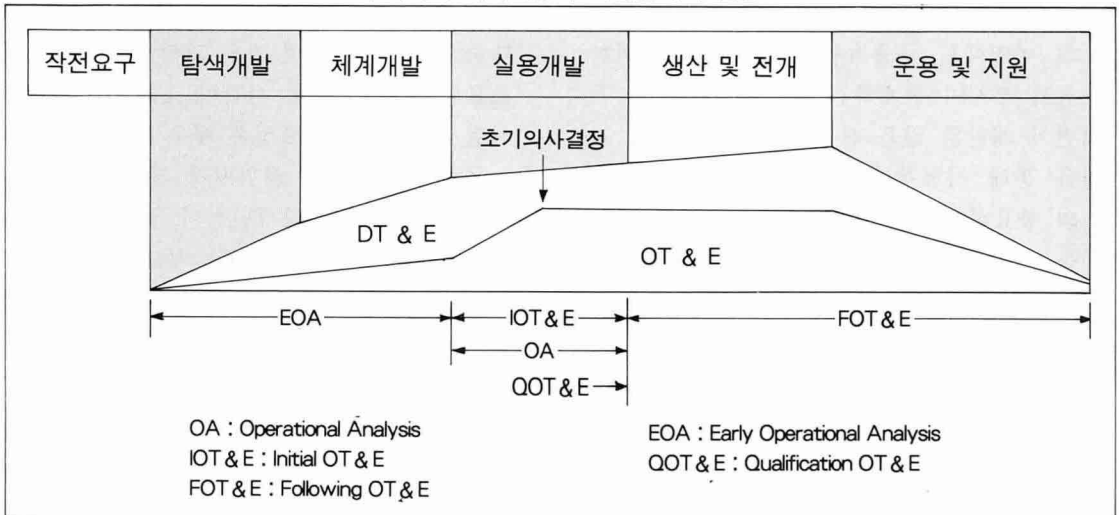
| 작전요구 | 탐색개발 | 체계개발 | 실용개발 | 생산 및 전개 | 운용 및 지원 |
|---|---|---|---|---|---|

초기의사결정

DT & E

OT & E

EOA

IOT & E

OA

QOT & E

FOT & E

OA : Operational Analysis
IOT & E : Initial OT & E
FOT & E : Following OT & E

EOA : Early Operational Analysis
QOT & E : Qualification OT & E